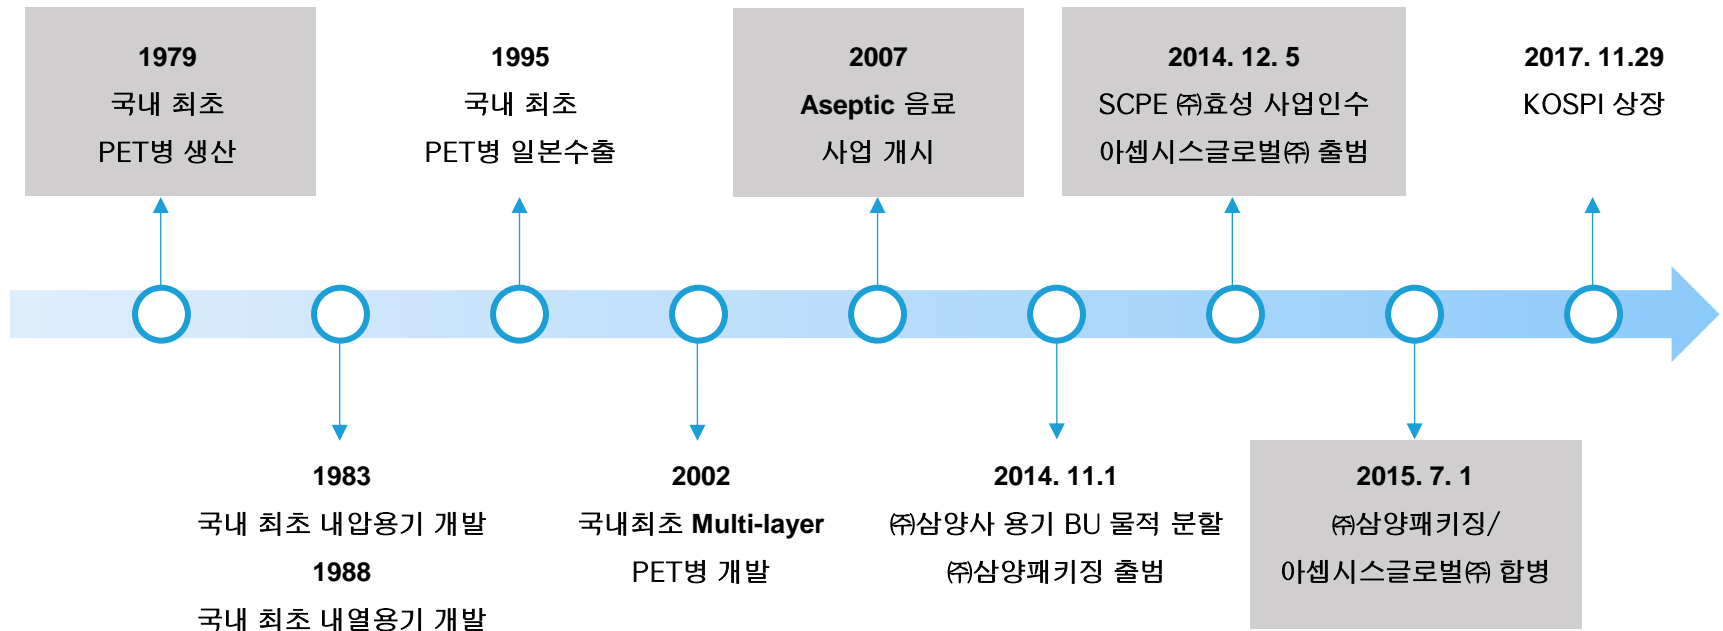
1979
국내 최초
PET병 생산

1995
국내 최초
PET병 일본수출

2007
Aseptic 음료
사업 개시

2014. 12. 5
SCPE ㈜효성 사업인수
아셉시스글로벌㈜ 출범

2017. 11.29
KOSPI 상장

1983
국내 최초 내압용기 개발
1988
국내 최초 내열용기 개발

2002
국내최초 Multi-layer
PET병 개발

2014. 11.1
㈜삼양사 용기 BU 물적 분할
㈜삼양패키징 출범

2015. 7. 1
㈜삼양패키징/
아셉시스글로벌㈜ 합병